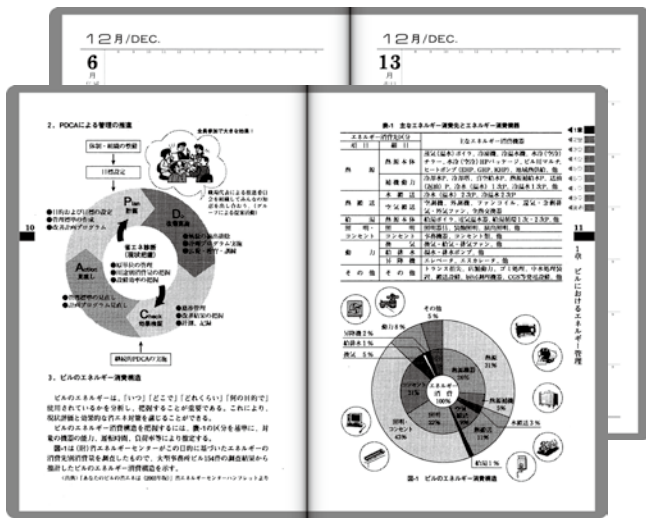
12月/DEC.

6
月

12月/DEC.

13
月

2. PDCAによる管理の推進

体制・組織の整備

目標設定

Plan 計画

Do 実施

Check 効果検証

Action 見直し

省エネ推進（現状把握）

継続的PDCAの実施

10

3. ビルのエネルギー消費構造

ビルのエネルギーは、「いつ」「どこで」「どれくらい」「何の目的で」使用されているかを分析し、把握することが重要である。これにより、現状評価と効果的な省エネ対策を講じることができる。

図-1 ビルのエネルギー消費構造

11

1章 ビルにおけるエネルギー管理

| エネルギー消費区分 | | 主なエネルギー消費機器 |
|---|---|---|
| 熱源 | 熱源本体 | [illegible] |
| | 補機動力 | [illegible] |
| 熱搬送 | 水搬送 | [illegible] |
| | 空気搬送 | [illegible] |
| 給湯 | 熱源本体 | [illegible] |
| 照明・コンセント | 照明 | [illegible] |
| | コンセント | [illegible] |
| 動力 | 給排水 | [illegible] |
| | 昇降機 | エレベータ、エスカレータ、他 |
| その他 | その他 | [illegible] |

その他 5%
給湯 1%
昇降機 2%
給排水 1%
換気 5%
熱源 31%
熱源補機 9%
水搬送 5%
照明コンセント 42%
給湯 1%
エネルギー消費 100%